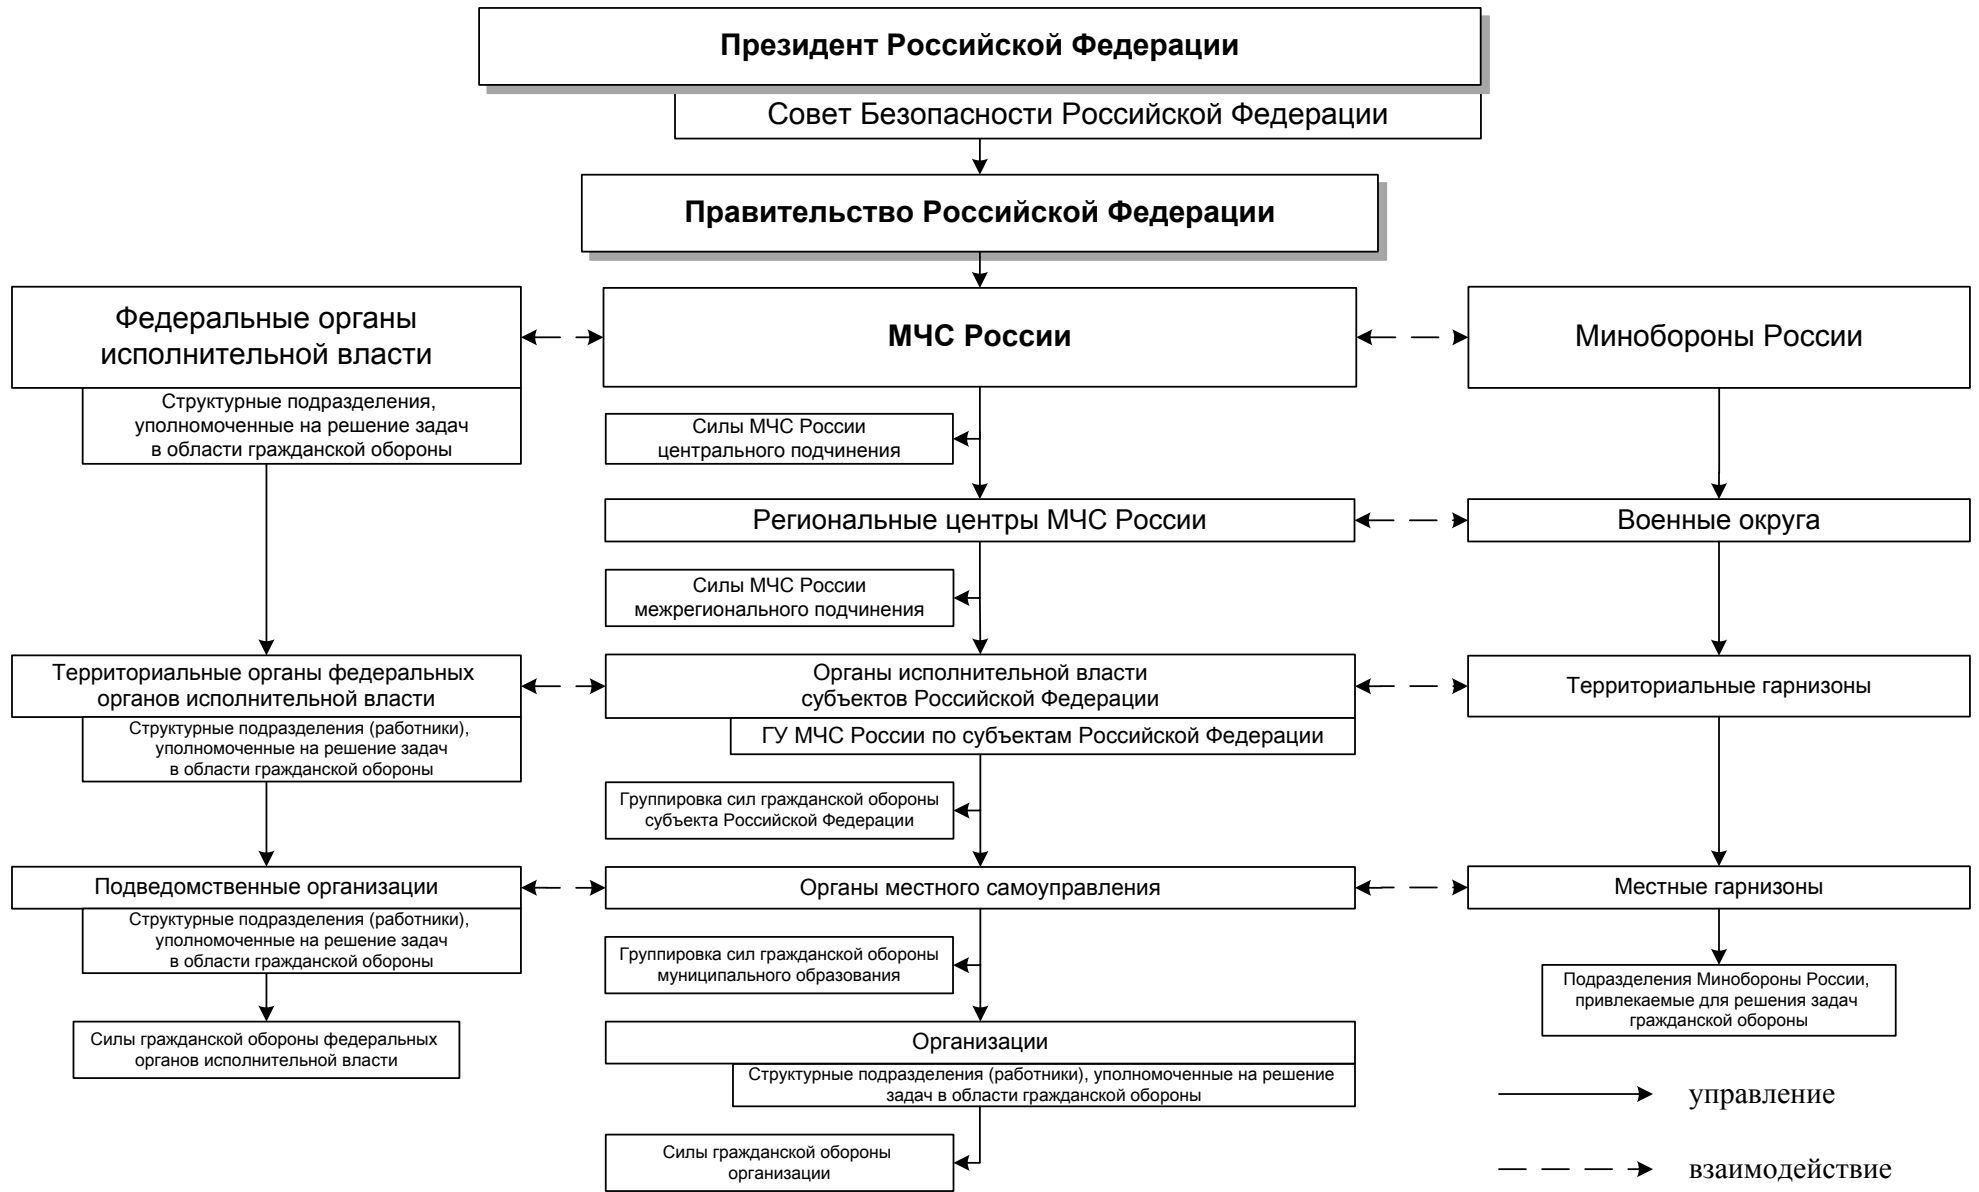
Президент Российской Федерации

Совет Безопасности Российской Федерации

Правительство Российской Федерации

Федеральные органы исполнительной власти

Структурные подразделения, уполномоченные на решение задач в области гражданской обороны

МЧС России

Минобороны России

Силы МЧС России центрального подчинения

Региональные центры МЧС России

Военные округа

Силы МЧС России межрегионального подчинения

Территориальные органы федеральных органов исполнительной власти

Структурные подразделения (работники), уполномоченные на решение задач в области гражданской обороны

Органы исполнительной власти субъектов Российской Федерации

ГУ МЧС России по субъектам Российской Федерации

Территориальные гарнизоны

Группировка сил гражданской обороны субъекта Российской Федерации

Подведомственные организации

Структурные подразделения (работники), уполномоченные на решение задач в области гражданской обороны

Органы местного самоуправления

Местные гарнизоны

Группировка сил гражданской обороны муниципального образования

Подразделения Минобороны России, привлекаемые для решения задач гражданской обороны

Силы гражданской обороны федеральных органов исполнительной власти

Организации

Структурные подразделения (работники), уполномоченные на решение задач в области гражданской обороны

Силы гражданской обороны организации

управление

взаимодействие